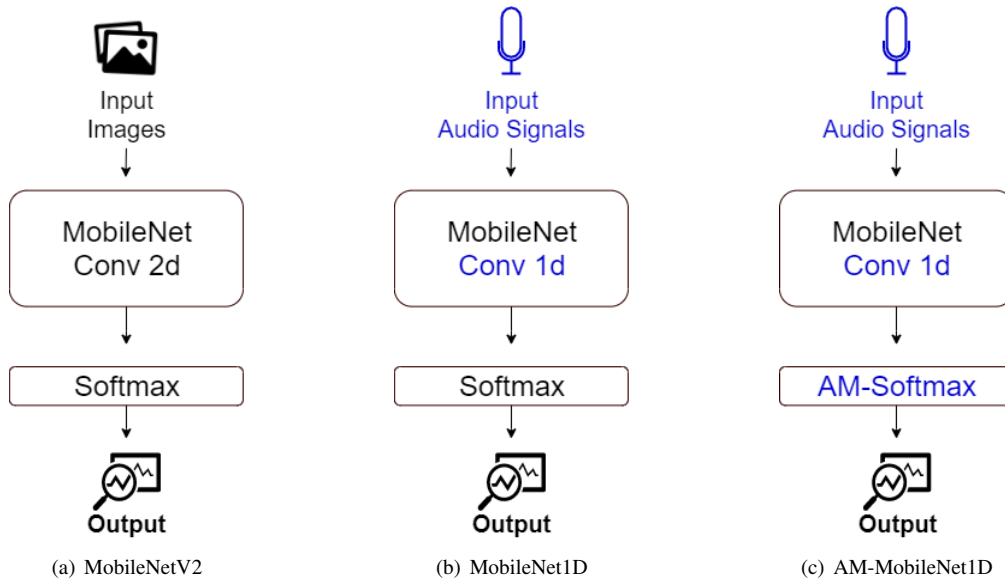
Input Images

MobileNet Conv 2d

Softmax

Output

(a) MobileNetV2

Input Audio Signals

MobileNet Conv 1d

Softmax

Output

(b) MobileNet1D

Input Audio Signals

MobileNet Conv 1d

AM-Softmax

Output

(c) AM-MobileNet1D